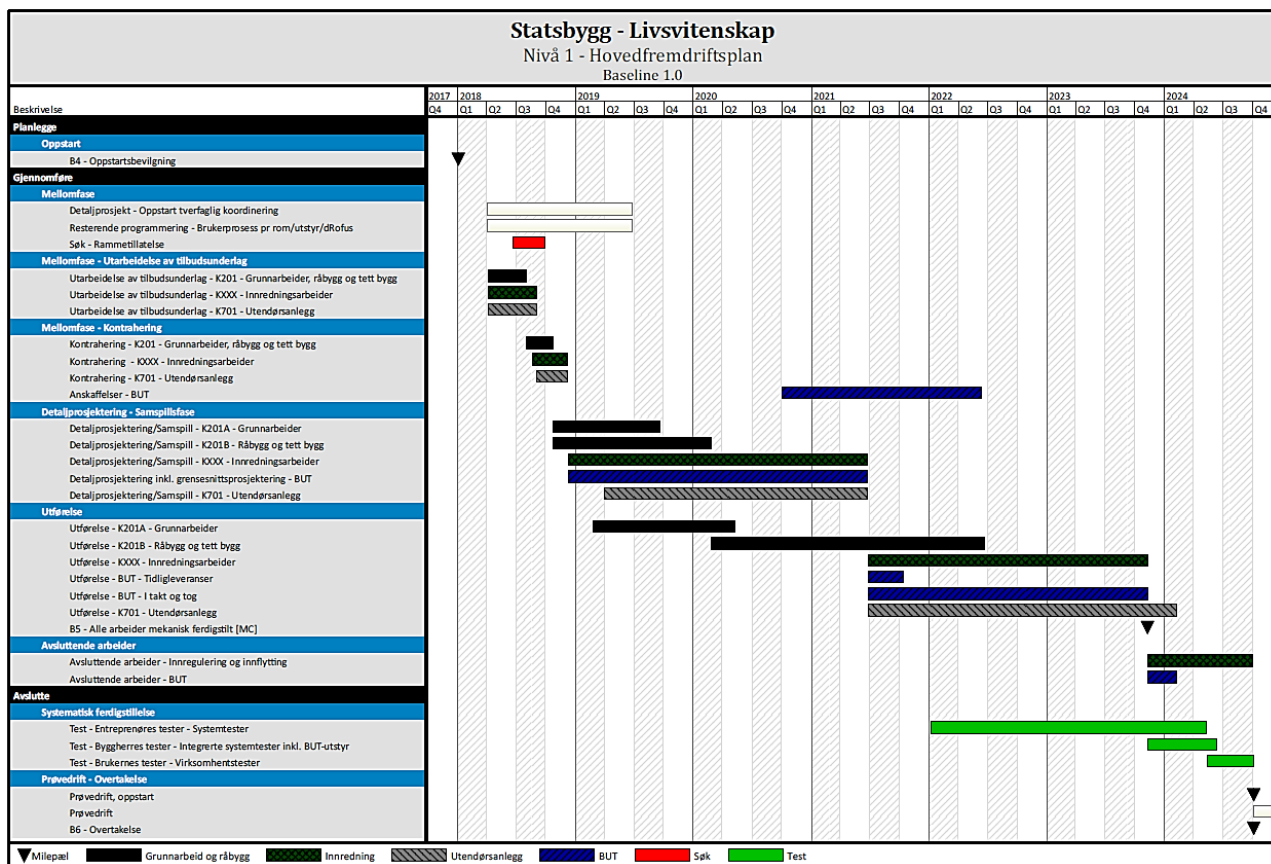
Statsbygg - Livsvitenskap
Nivå 1 - Hovedfremdriftsplan
Baseline 1.0

Beskrivelse

| 2017 | 2018 | | | | 2019 | | | | 2020 | | | | 2021 | | | | 2022 | | | | 2023 | | | | 2024 | | | |
|---|---|---|---|---|---|---|---|---|---|---|---|---|---|---|---|---|---|---|---|---|---|---|---|---|---|---|---|---|
| Q4 | Q1 | Q2 | Q3 | Q4 | Q1 | Q2 | Q3 | Q4 | Q1 | Q2 | Q3 | Q4 | Q1 | Q2 | Q3 | Q4 | Q1 | Q2 | Q3 | Q4 | Q1 | Q2 | Q3 | Q4 | Q1 | Q2 | Q3 | Q4 |

Planlegge
Oppstart
B4 - Oppstartsbevilgning
Gjennomføre
Mellomfase
Detaljprosjekt - Oppstart tverfaglig koordinering
Resterende programmering - Brukerprosess pr rom/utstyr/dRofus
Søk - Rammetillatelse
Mellomfase - Utarbeidelse av tilbudsunderlag
Utarbeidelse av tilbudsunderlag - K201 - Grunnarbeider, råbygg og tett bygg
Utarbeidelse av tilbudsunderlag - KXXX - Innredningsarbeider
Utarbeidelse av tilbudsunderlag - K701 - Utendørsanlegg
Mellomfase - Kontrahering
Kontrahering - K201 - Grunnarbeider, råbygg og tett bygg
Kontrahering - KXXX - Innredningsarbeider
Kontrahering - K701 - Utendørsanlegg
Anskaffelser - BUT
Detaljprosjektering - Samspillsfase
Detaljprosjektering/Samspill - K201A - Grunnarbeider
Detaljprosjektering/Samspill - K201B - Råbygg og tett bygg
Detaljprosjektering/Samspill - KXXX - Innredningsarbeider
Detaljprosjektering inkl. grensesnittsprosjektering - BUT
Detaljprosjektering/Samspill - K701 - Utendørsanlegg
Utførelse
Utførelse - K201A - Grunnarbeider
Utførelse - K201B - Råbygg og tett bygg
Utførelse - KXXX - Innredningsarbeider
Utførelse - BUT - Tidligleveranser
Utførelse - BUT - I takt og tog
Utførelse - K701 - Utendørsanlegg
B5 - Alle arbeider mekanisk ferdigstilt [MC]
Avsluttende arbeider
Avsluttende arbeider - Innregulering og innflytting
Avsluttende arbeider - BUT
Avslutte
Systematisk ferdigstillelse
Test - Entreprenøres tester - Systemtester
Test - Byggherres tester - Integrerte systemtester inkl. BUT-utstyr
Test - Brukernes tester - Virksomhentstester
Prøvedrift - Overtakelse
Prøvedrift, oppstart
Prøvedrift
B6 - Overtakelse

Milepæl Grunnarbeid og råbygg Innredning Utendørsanlegg BUT Søk Test